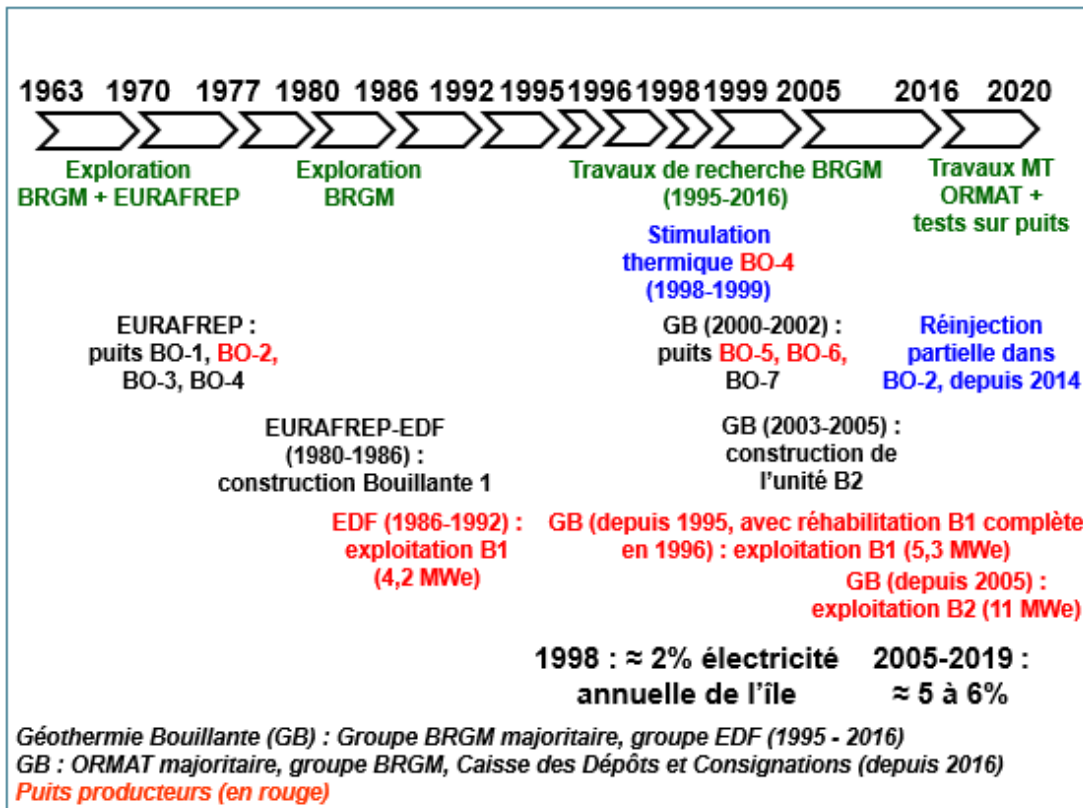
1963 1970 1977 1980 1986 1992 1995 1996 1998 1999 2005 2016 2020

Exploration BRGM + EURAFREP

Exploration BRGM

Travaux de recherche BRGM (1995-2016)

Travaux MT ORMAT + tests sur puits

Stimulation thermique BO-4 (1998-1999)

EURAFREP : puits BO-1, BO-2, BO-3, BO-4

GB (2000-2002) : puits BO-5, BO-6, BO-7

Réinjection partielle dans BO-2, depuis 2014

EURAFREP-EDF (1980-1986) : construction Bouillante 1

GB (2003-2005) : construction de l'unité B2

EDF (1986-1992) : exploitation B1 (4,2 MWe)

GB (depuis 1995, avec réhabilitation B1 complète en 1996) : exploitation B1 (5,3 MWe)

GB (depuis 2005) : exploitation B2 (11 MWe)

1998 : ≈ 2% électricité annuelle de l'île

2005-2019 : ≈ 5 à 6%

Géothermie Bouillante (GB) : Groupe BRGM majoritaire, groupe EDF (1995 - 2016)
GB : ORMAT majoritaire, groupe BRGM, Caisse des Dépôts et Consignations (depuis 2016)
Puits producteurs (en rouge)